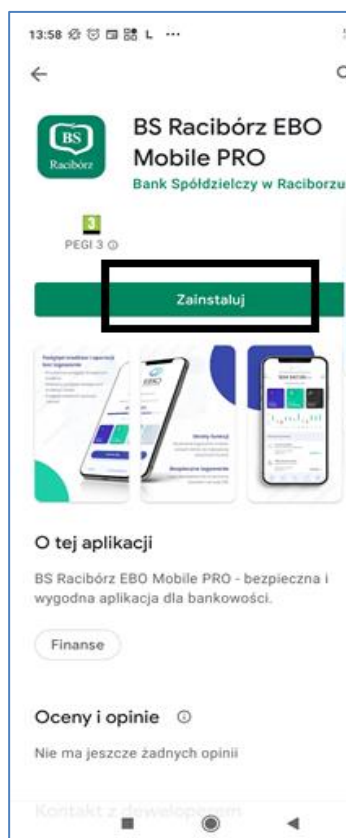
13:58 ⚙ ◷ ▣ ⊞ L ···

BS Racibórz

BS Racibórz EBO Mobile PRO

Bank Spółdzielczy w Raciborzu

3

PEGI 3 ⓘ

Zainstaluj

EBO

O tej aplikacji

BS Racibórz EBO Mobile PRO - bezpieczna i wygodna aplikacja dla bankowości.

Finanse

Oceny i opinie ⓘ

Nie ma jeszcze żadnych opinii

Kontakt z deweloperem